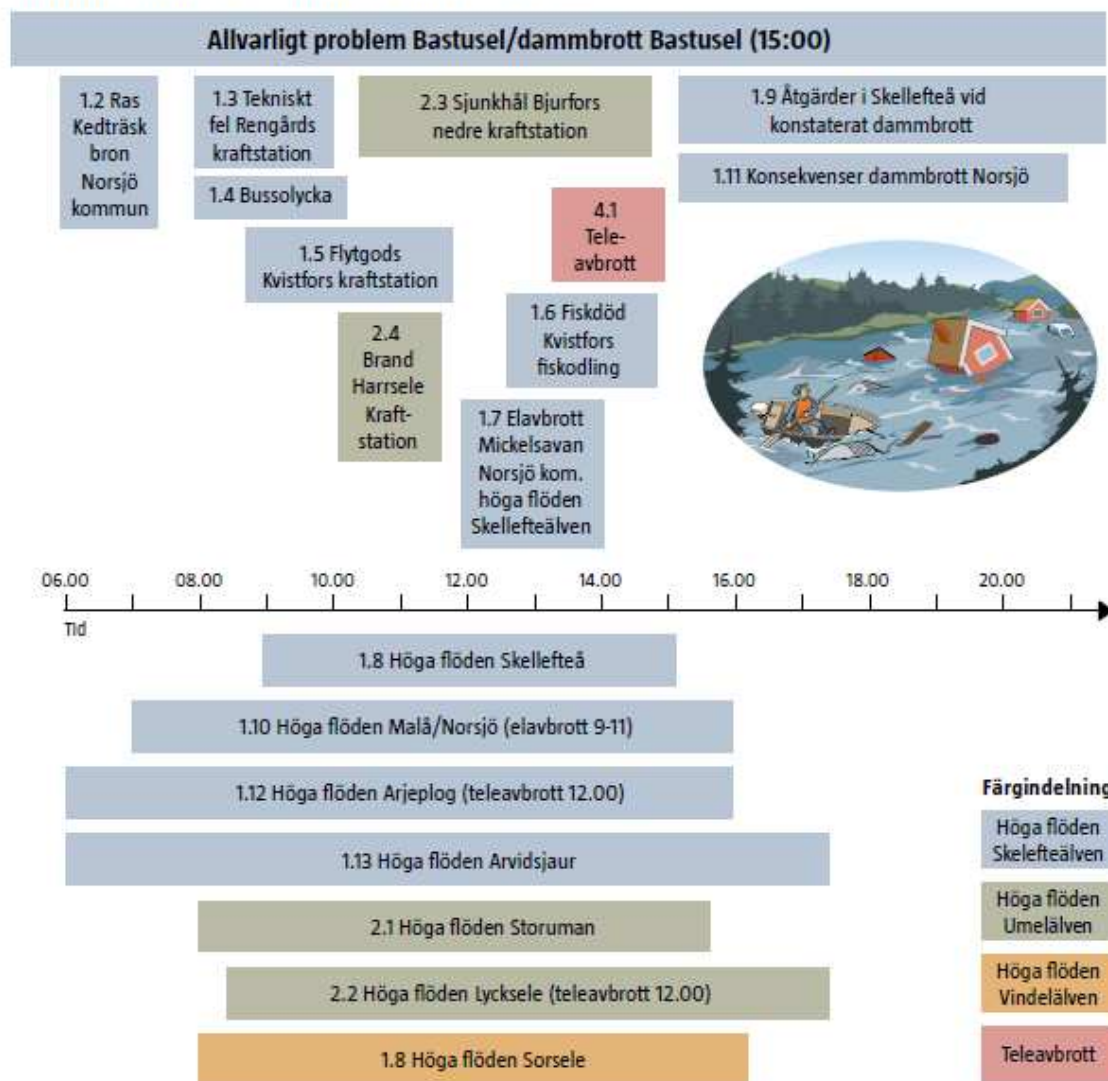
Allvarligt problem Bastusel/dammbrott Bastusel (15:00)

1.2 Ras Kedträsk bron Norsjö kommun

1.3 Tekniskt fel Rengårds kraftstation

1.4 Bussolycka

2.3 Sjunkhål Bjurfors nedre kraftstation

1.9 Åtgärder i Skellefteå vid konstaterat dammbrott

1.11 Konsekvenser dammbrott Norsjö

4.1 Tele-avbrott

1.5 Flytgods Kvistfors kraftstation

1.6 Fiskdöd Kvistfors fiskodling

2.4 Brand Harrsele Kraft-station

1.7 Elavbrott Mickelsavan Norsjö kom. höga flöden Skellefteälven

06.00 08.00 10.00 12.00 14.00 16.00 18.00 20.00

Tid

1.8 Höga flöden Skellefteå

1.10 Höga flöden Malå/Norsjö (elavbrott 9-11)

1.12 Höga flöden Arjeplog (teleavbrott 12.00)

1.13 Höga flöden Arvidsjaur

2.1 Höga flöden Storuman

2.2 Höga flöden Lycksele (teleavbrott 12.00)

1.8 Höga flöden Sorsele

Färgindelning

Höga flöden Skelefteälven

Höga flöden Umelälven

Höga flöden Vindelälven

Teleavbrott